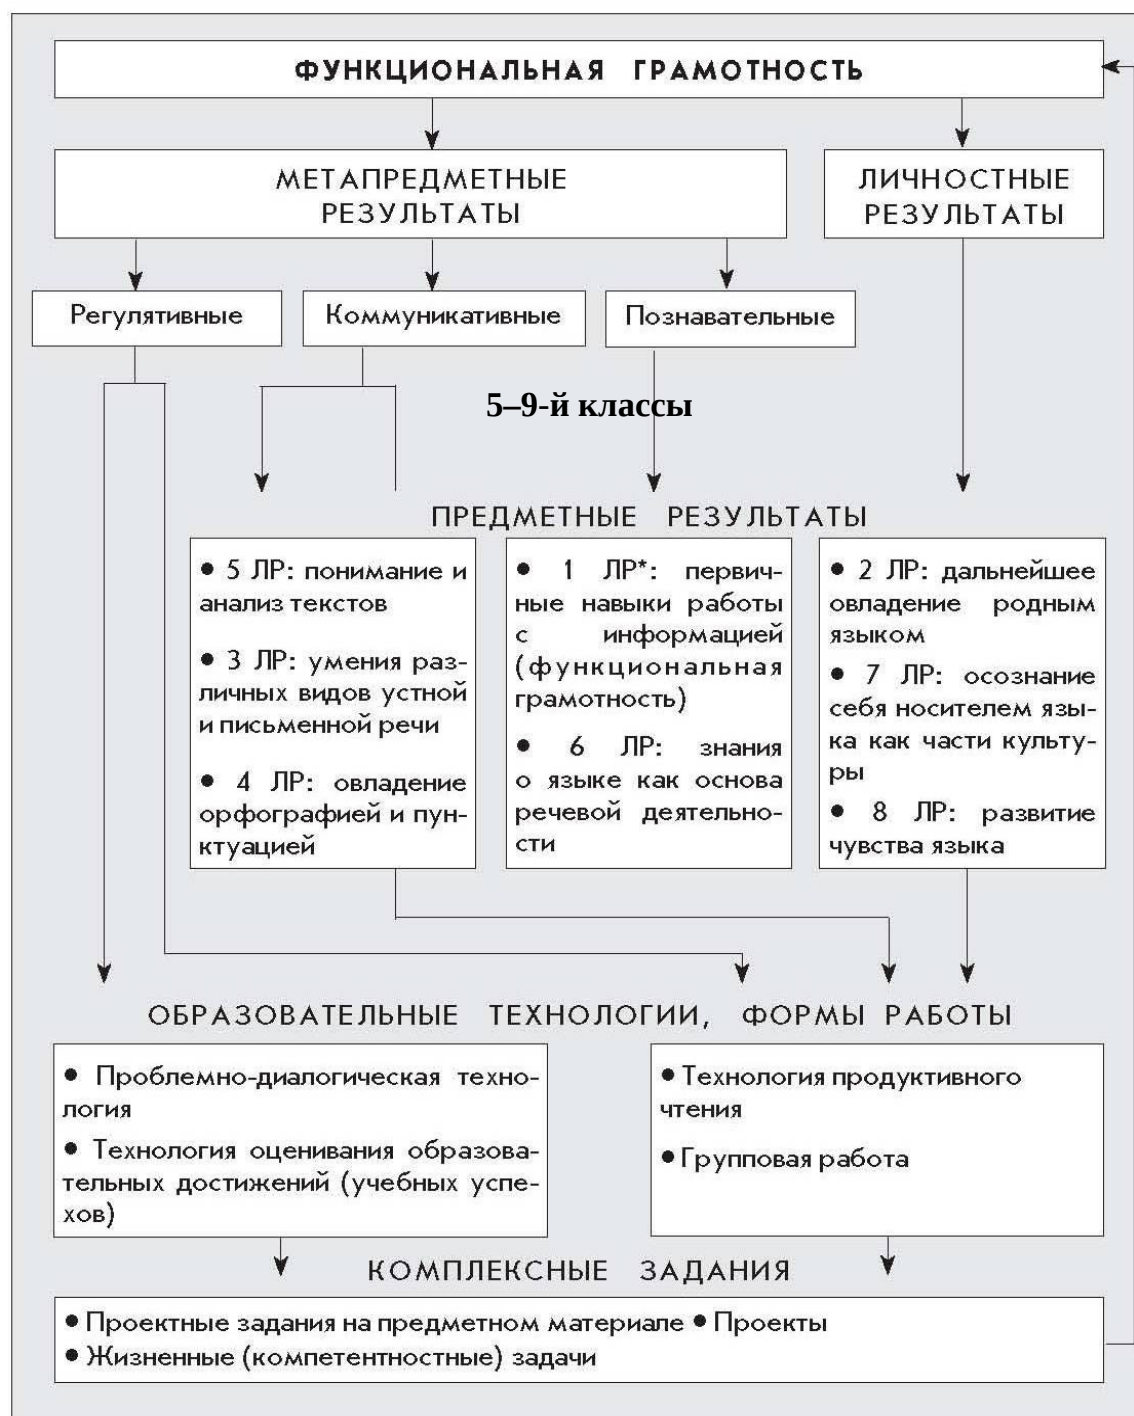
ФУНКЦИОНАЛЬНАЯ ГРАМОТНОСТЬ

МЕТАПРЕДМЕТНЫЕ РЕЗУЛЬТАТЫ

ЛИЧНОСТНЫЕ РЕЗУЛЬТАТЫ

Регулятивные

Коммуникативные

Познавательные

5–9-й классы

ПРЕДМЕТНЫЕ РЕЗУЛЬТАТЫ

• 5 ЛР: понимание и анализ текстов

• 3 ЛР: умения различных видов устной и письменной речи

• 4 ЛР: овладение орфографией и пунктуацией

• 1 ЛР*: первичные навыки работы с информацией (функциональная грамотность)

• 6 ЛР: знания о языке как основа речевой деятельности

• 2 ЛР: дальнейшее овладение родным языком

• 7 ЛР: осознание себя носителем языка как части культуры

• 8 ЛР: развитие чувства языка

ОБРАЗОВАТЕЛЬНЫЕ ТЕХНОЛОГИИ, ФОРМЫ РАБОТЫ

• Проблемно-диалогическая технология

• Технология оценивания образовательных достижений (учебных успехов)

• Технология продуктивного чтения

• Групповая работа

КОМПЛЕКСНЫЕ ЗАДАНИЯ

• Проектные задания на предметном материале • Проекты
• Жизненные (компетентностные) задачи